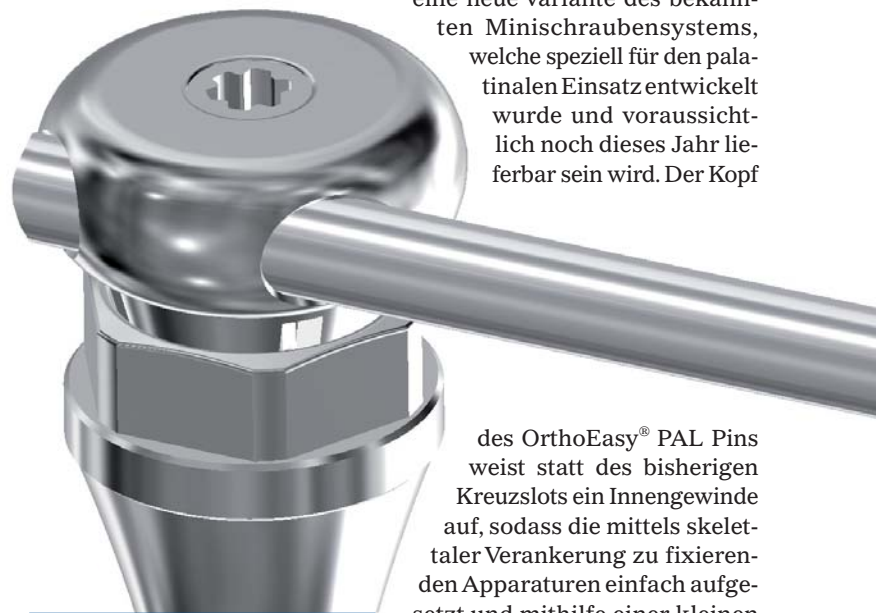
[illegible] neue Variante des bekannten Minischraubensystems, welche speziell für den palatinalen Einsatz entwickelt wurde und voraussichtlich noch dieses Jahr lieferbar sein wird. Der Kopf

des OrthoEasy® PAL Pins weist statt des bisherigen Kreuzslots ein Innengewinde auf, sodass die mittels skelettaler Verankerung zu fixierenden Apparaturen einfach aufgesetzt und mithilfe einer kleinen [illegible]